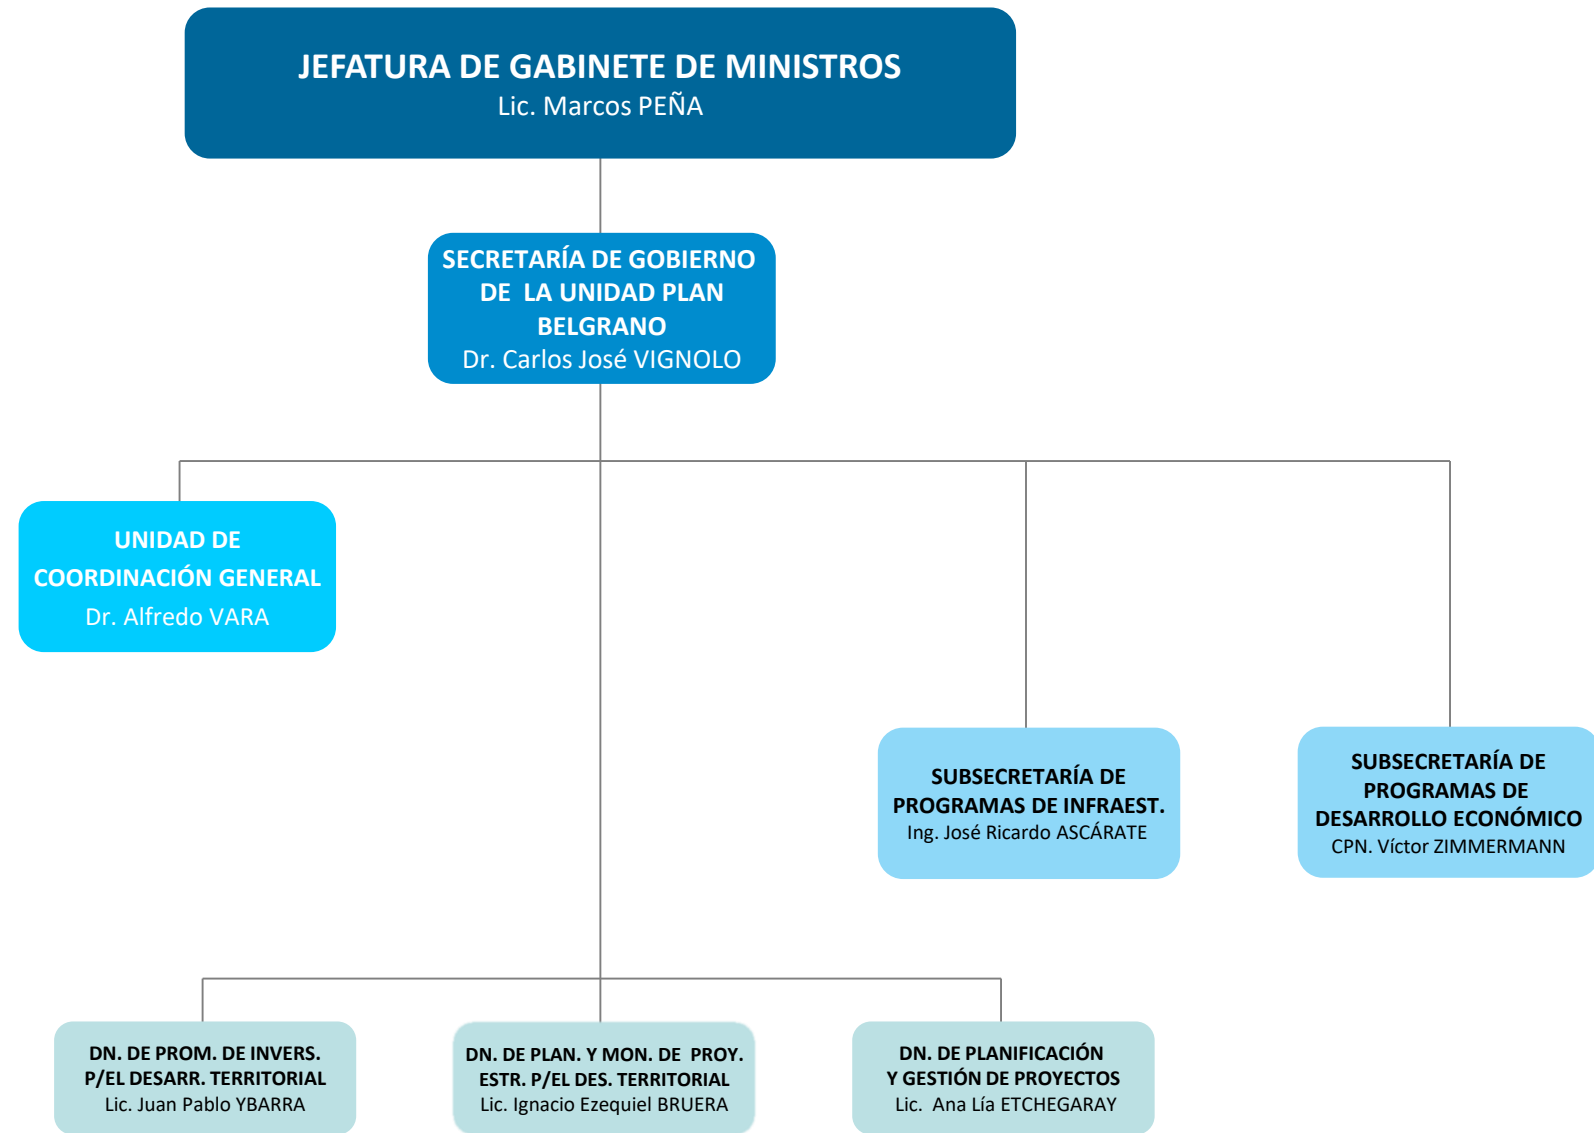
JEFATURA DE GABINETE DE MINISTROS
Lic. Marcos PEÑA

SECRETARÍA DE GOBIERNO DE LA UNIDAD PLAN BELGRANO
Dr. Carlos José VIGNOLO

UNIDAD DE COORDINACIÓN GENERAL
Dr. Alfredo VARA

SUBSECRETARÍA DE PROGRAMAS DE INFRAEST.
Ing. José Ricardo ASCÁRATE

SUBSECRETARÍA DE PROGRAMAS DE DESARROLLO ECONÓMICO
CPN. Víctor ZIMMERMANN

DN. DE PROM. DE INVERS. P/EL DESARR. TERRITORIAL
Lic. Juan Pablo YBARRA

DN. DE PLAN. Y MON. DE PROY. ESTR. P/EL DES. TERRITORIAL
Lic. Ignacio Ezequiel BRUERA

DN. DE PLANIFICACIÓN Y GESTIÓN DE PROYECTOS
Lic. Ana Lía ETCHEGARAY